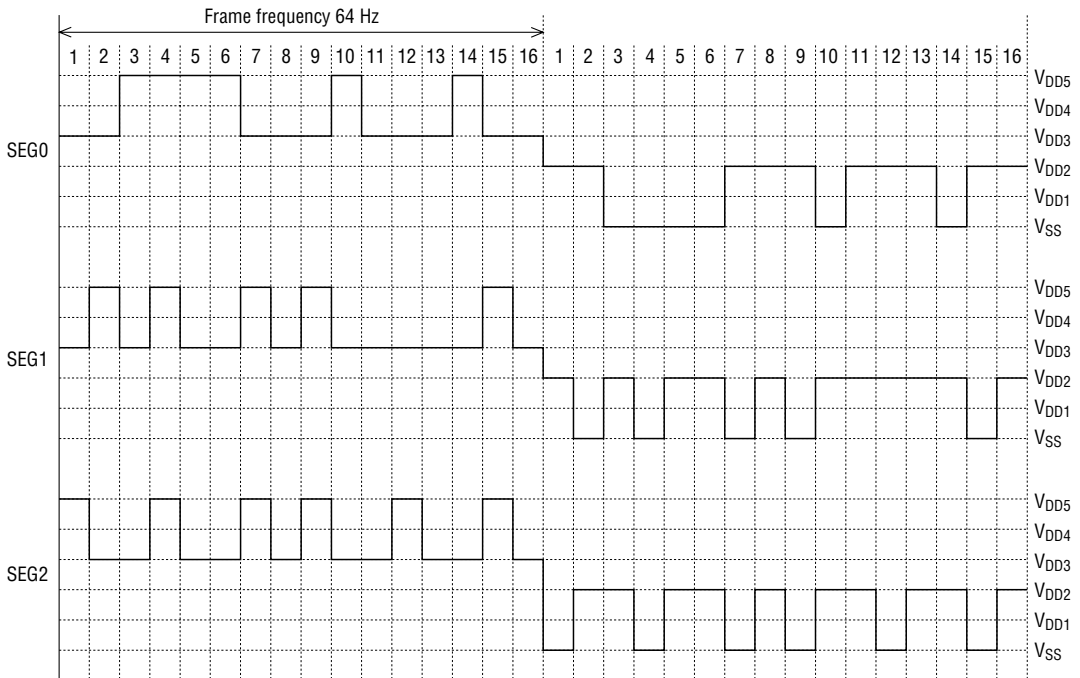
Frame frequency 64 Hz

1 2 3 4 5 6 7 8 9 10 11 12 13 14 15 16 1 2 3 4 5 6 7 8 9 10 11 12 13 14 15 16

SEG0

$V_{DD5}$
$V_{DD4}$
$V_{DD3}$
$V_{DD2}$
$V_{DD1}$
$V_{SS}$

SEG1

$V_{DD5}$
$V_{DD4}$
$V_{DD3}$
$V_{DD2}$
$V_{DD1}$
$V_{SS}$

SEG2

$V_{DD5}$
$V_{DD4}$
$V_{DD3}$
$V_{DD2}$
$V_{DD1}$
$V_{SS}$